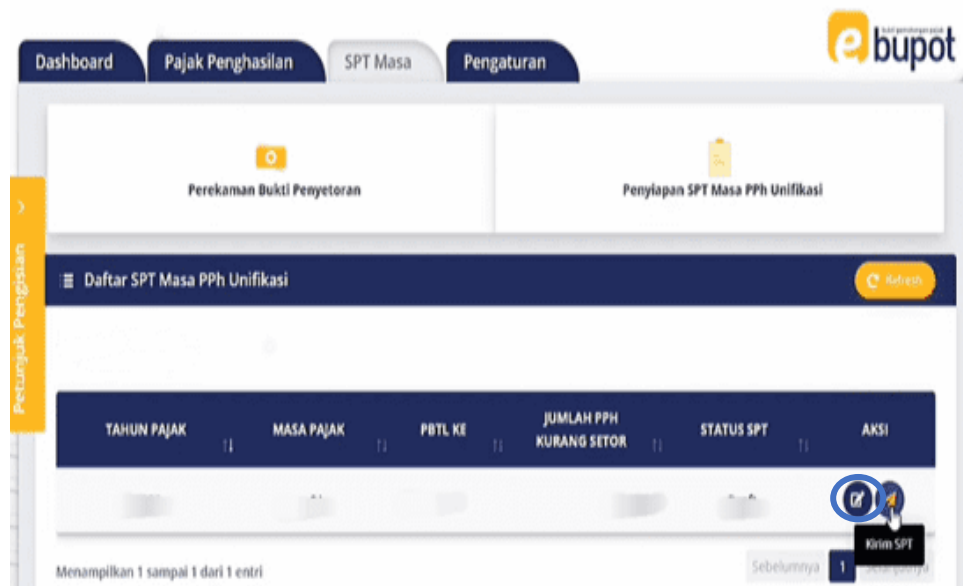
Dashboard
Pajak Penghasilan
SPT Masa
Pengaturan

ebupot

Perekaman Bukti Penyetoran

Penyiapan SPT Masa PPh Unifikasi

Petunjuk Pengisian

Daftar SPT Masa PPh Unifikasi

Refresh

| TAHUN PAJAK | MASA PAJAK | PBTL KE | JUMLAH PPH KURANG SETOR | STATUS SPT | AKSI |
|---|---|---|---|---|---|
| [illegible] | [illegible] |  | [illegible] | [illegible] |  |

Kirim SPT

Menampilkan 1 sampai 1 dari 1 entri

Sebelumnya 1 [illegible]